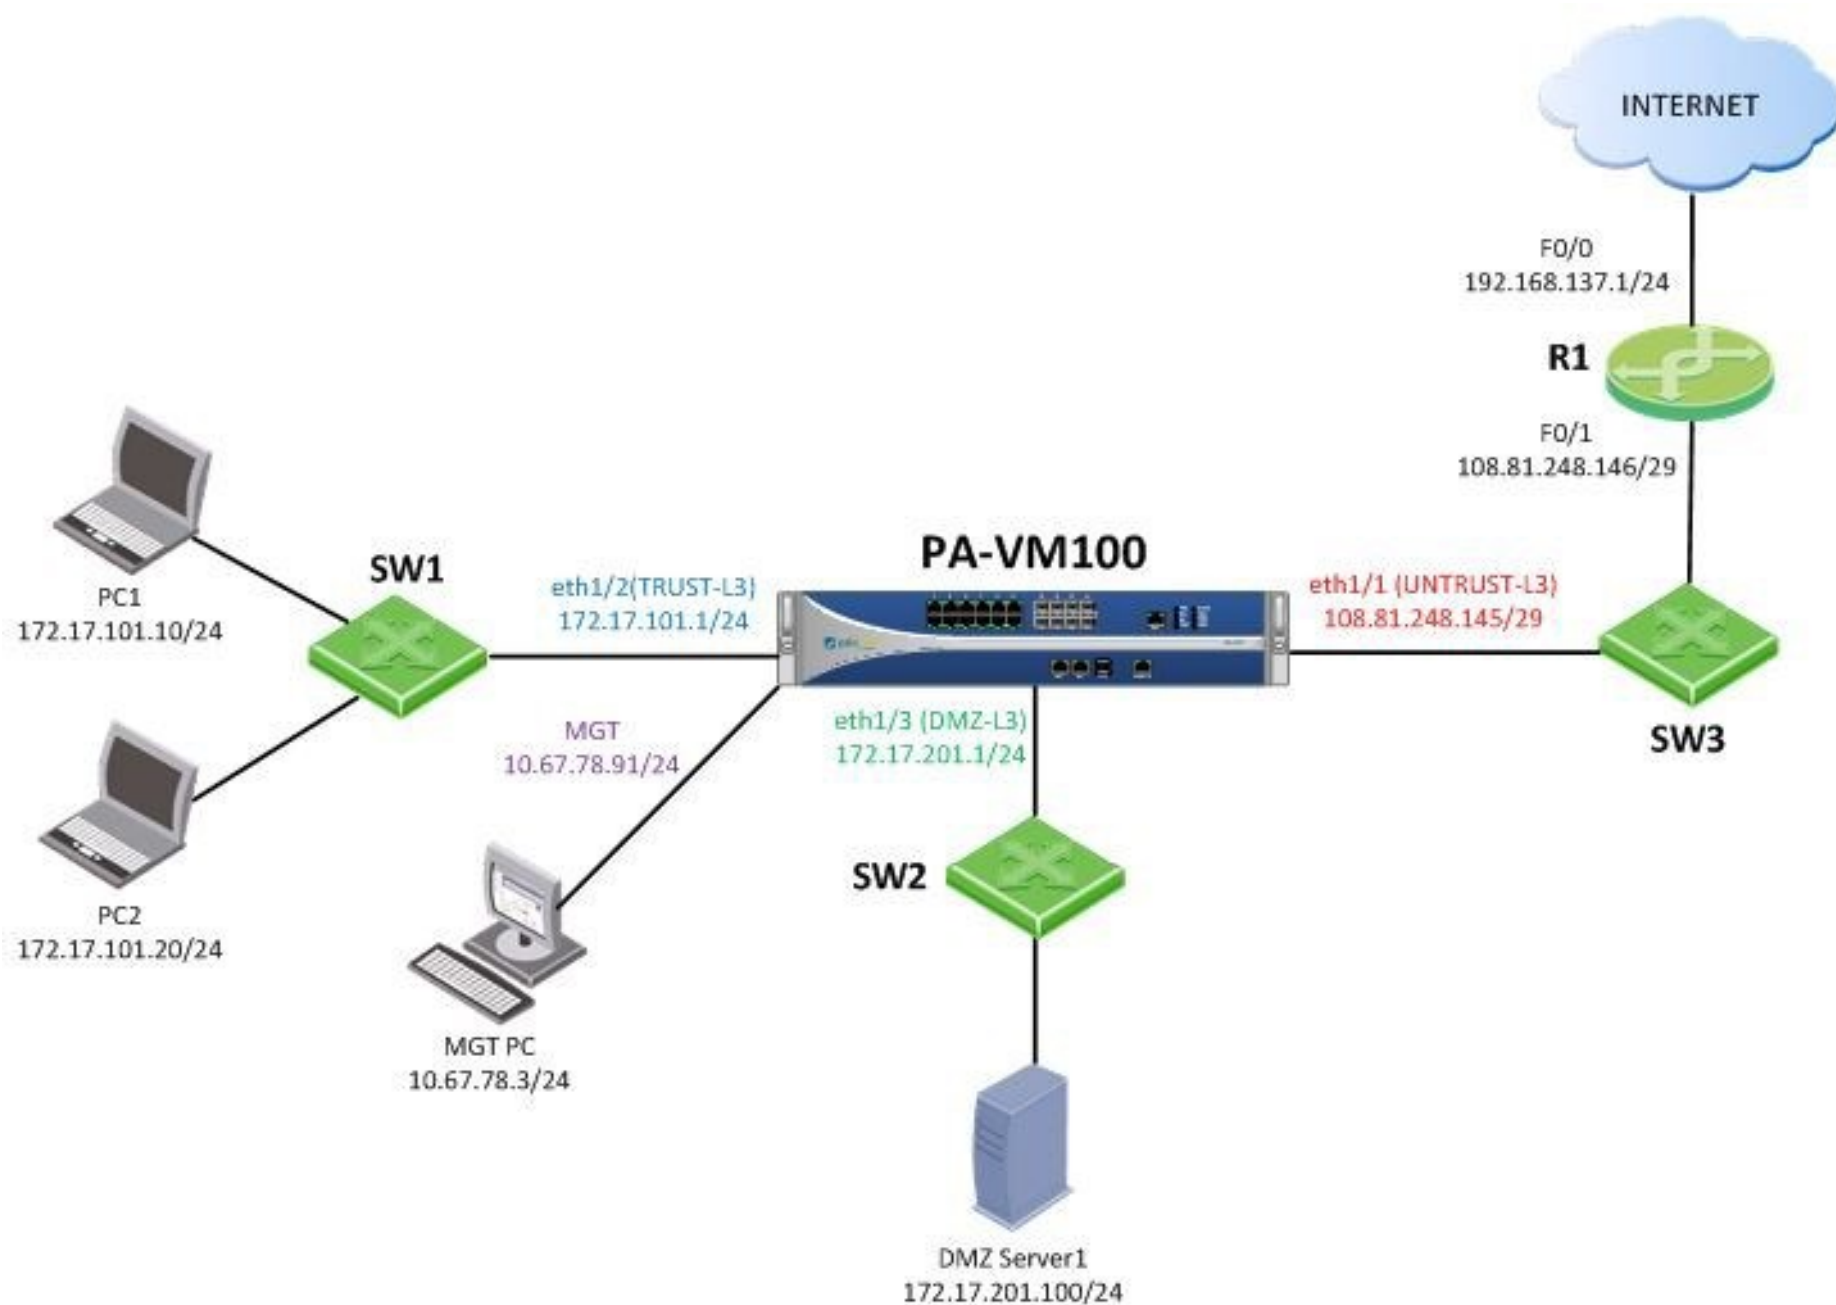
INTERNET

F0/0
192.168.137.1/24

R1

F0/1
108.81.248.146/29

PC1
172.17.101.10/24

SW1

eth1/2(TRUST-L3)
172.17.101.1/24

PA-VM100

eth1/1 (UNTRUST-L3)
108.81.248.145/29

SW3

PC2
172.17.101.20/24

MGT
10.67.78.91/24

eth1/3 (DMZ-L3)
172.17.201.1/24

SW2

MGT PC
10.67.78.3/24

DMZ Server1
172.17.201.100/24